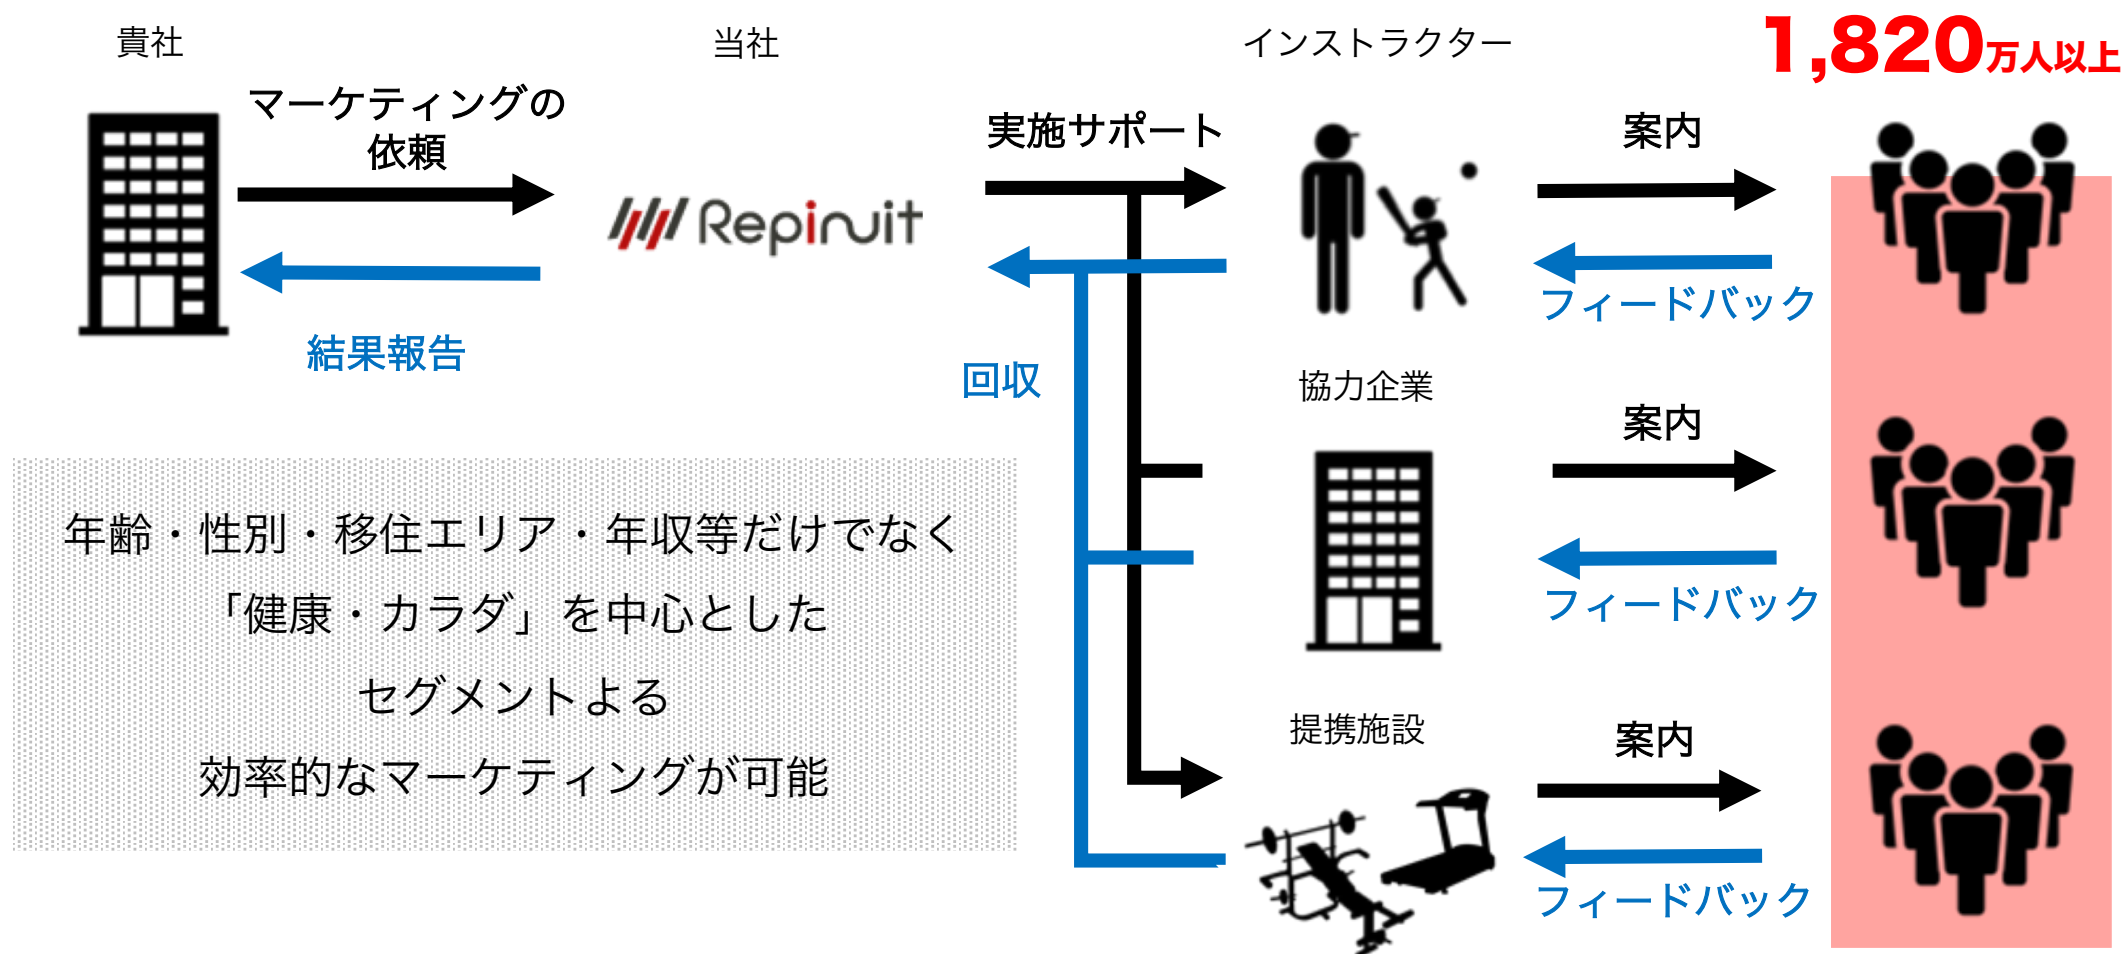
貴社

当社

インストラクター

1,820万人以上

マーケティングの依頼

結果報告

Repinuit

実施サポート

回収

案内

フィードバック

協力企業

案内

フィードバック

提携施設

案内

フィードバック

年齢・性別・移住エリア・年収等だけでなく
「健康・カラダ」を中心とした
セグメントよる
効率的なマーケティングが可能